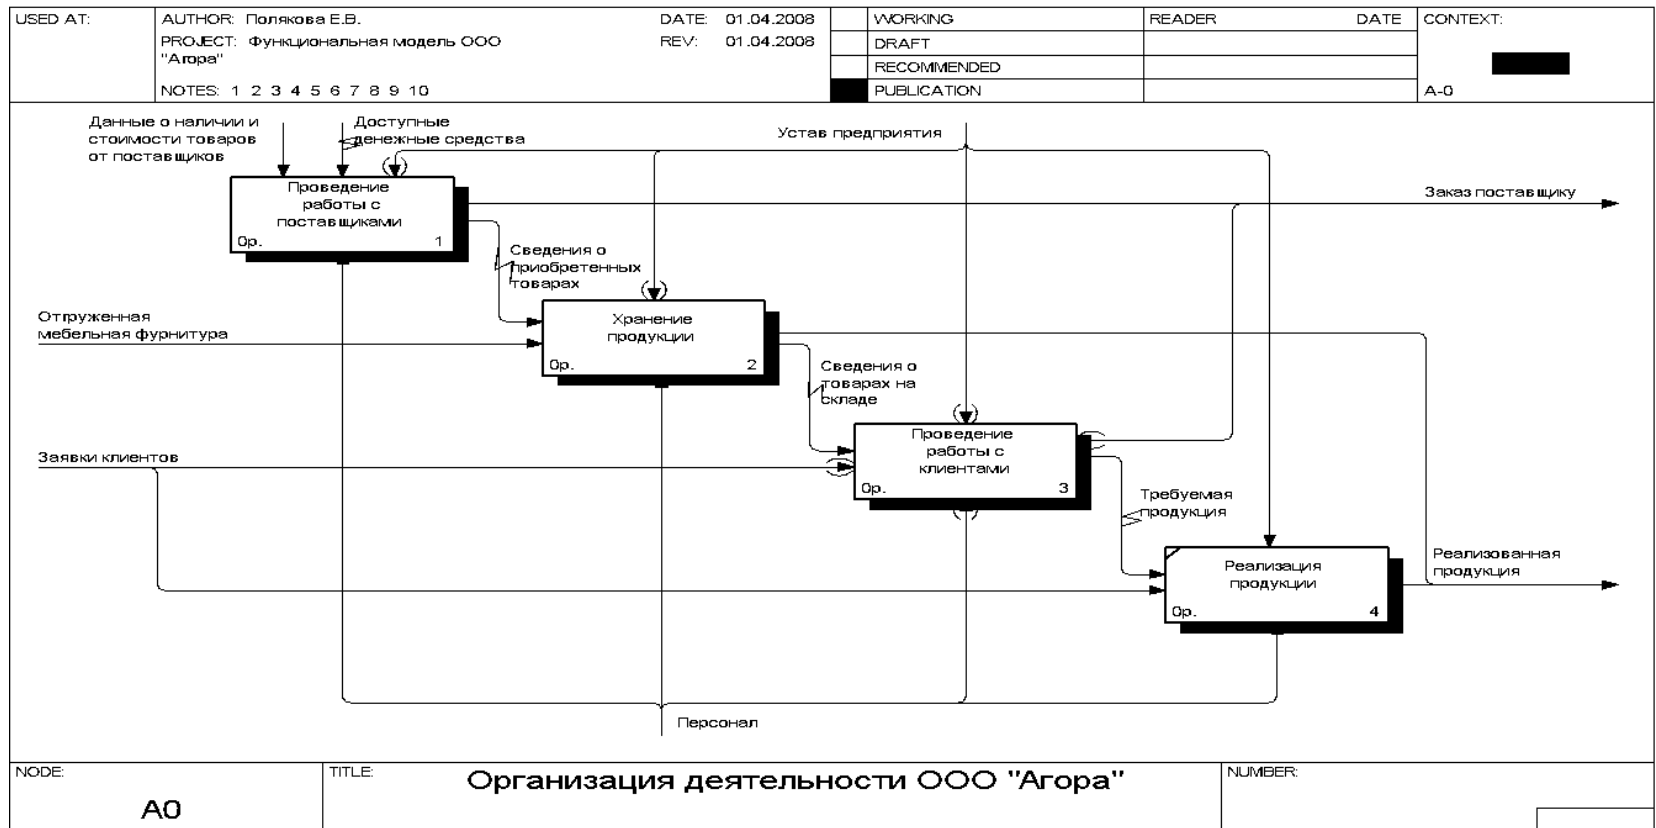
| USED AT: | AUTHOR: Полякова Е.В. | DATE: 01.04.2008 | | WORKING | READER | DATE | CONTEXT: |
|---|---|---|---|---|---|---|---|
| | PROJECT: Функциональная модель ООО "Агора" | REV: 01.04.2008 | | DRAFT | | | |
| | | | | RECOMMENDED | | | |
| | NOTES: 1 2 3 4 5 6 7 8 9 10 | | | PUBLICATION | | | A-0 |

Данные о наличии и стоимости товаров от поставщиков

Доступные денежные средства

Устав предприятия

Проведение работы с поставщиками
0р. 1

Заказ поставщику

Сведения о приобретенных товарах

Отгруженная мебельная фурнитура

Хранение продукции
0р. 2

Сведения о товарах на складе

Заявки клиентов

Проведение работы с клиентами
0р. 3

Требуемая продукция

Реализация продукции
0р. 4

Реализованная продукция

Персонал

| NODE: | TITLE: | NUMBER: |
|---|---|---|
| A0 | Организация деятельности ООО "Агора" | |